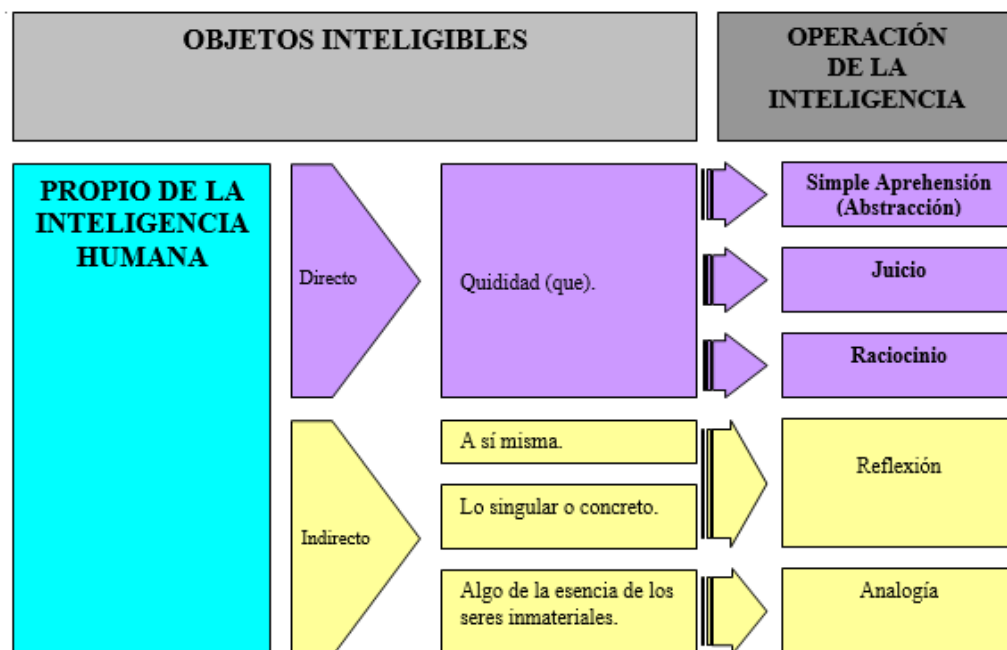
OBJETOS INTELIGIBLES

OPERACIÓN DE LA INTELIGENCIA

PROPIO DE LA INTELIGENCIA HUMANA

Directo

Quidad (que).

Simple Aprehensión (Abstracción)

Juicio

Raciocinio

Indirecto

A sí misma.

Lo singular o concreto.

Reflexión

Algo de la esencia de los seres inmateriales.

Analogía